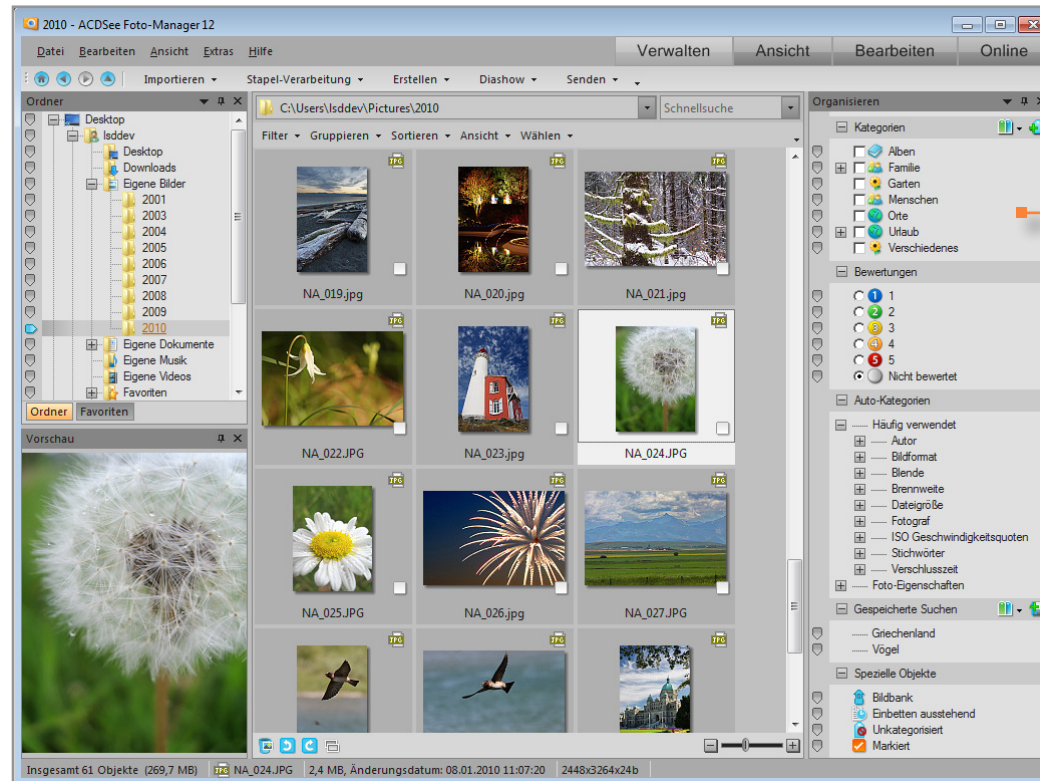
2010 - ACDSee Foto-Manager 12

Datei Bearbeiten Ansicht Extras Hilfe

Verwalten Ansicht Bearbeiten Online

Importieren ▾ Stapel-Verarbeitung ▾ Erstellen ▾ Diashow ▾ Senden ▾

Ordner

Desktop
Isddev
Desktop
Downloads
Eigene Bilder
2001
2003
2004
2005
2006
2007
2008
2009
2010
Eigene Dokumente
Eigene Musik
Eigene Videos
Favoriten

Ordner Favoriten

Vorschau

C:\Users\Isddev\Pictures\2010

Schnellsuche

Filter ▾ Gruppieren ▾ Sortieren ▾ Ansicht ▾ Wählen ▾

JPG NA_019.jpg
JPG NA_020.jpg
JPG NA_021.jpg
JPG NA_022.JPG
JPG NA_023.jpg
JPG NA_024.JPG
JPG NA_025.JPG
JPG NA_026.jpg
JPG NA_027.JPG
JPG
JPG
JPG

Organisieren

Kategorien
Alben
Familie
Garten
Menschen
Orte
Urlaub
Verschiedenes

Bewertungen
1
2
3
4
5
Nicht bewertet

Auto-Kategorien
Häufig verwendet
Autor
Bildformat
Blende
Brennweite
Dateigröße
Fotograf
ISO Geschwindigkeitsquoten
Stichwörter
Verschlusszeit
Foto-Eigenschaften

Gespeicherte Suchen
Griechenland
Vögel

Spezielle Objekte
Bildbank
Einbetten ausstehend
Unkategorisiert
Markiert

Insgesamt 61 Objekte (269,7 MB) | JPG NA_024.JPG | 2,4 MB, Änderungsdatum: 08.01.2010 11:07:20 | 2448x3264x24b